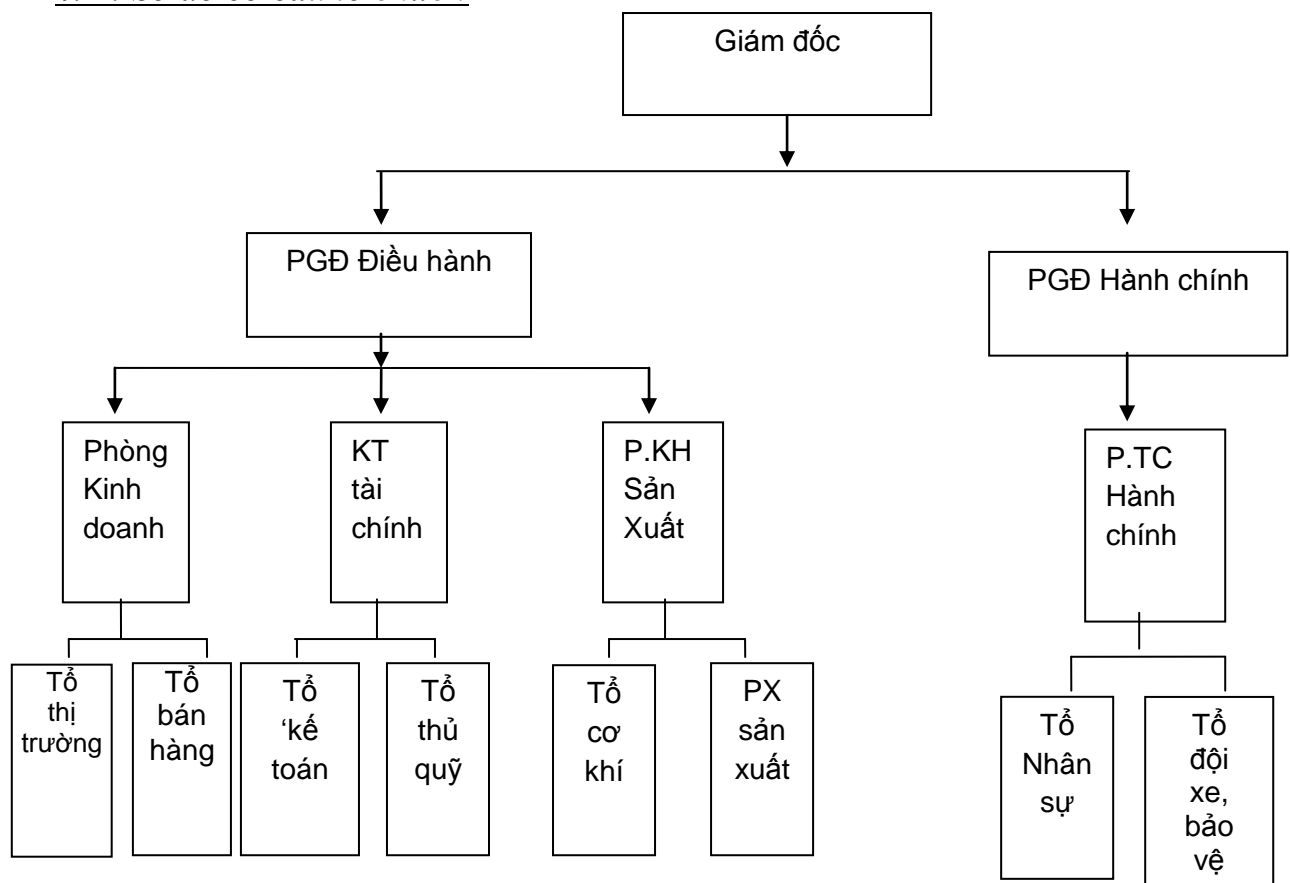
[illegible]

Giám đốc

PGĐ Điều hành

PGĐ Hành chính

Phòng Kinh doanh

KT tài chính

P.KH Sản Xuất

P.TC Hành chính

Tổ thị trường

Tổ bán hàng

Tổ 'kế toán

Tổ thủ quỹ

Tổ cơ khí

PX sản xuất

Tổ Nhân sự

Tổ đội xe, bảo vệ